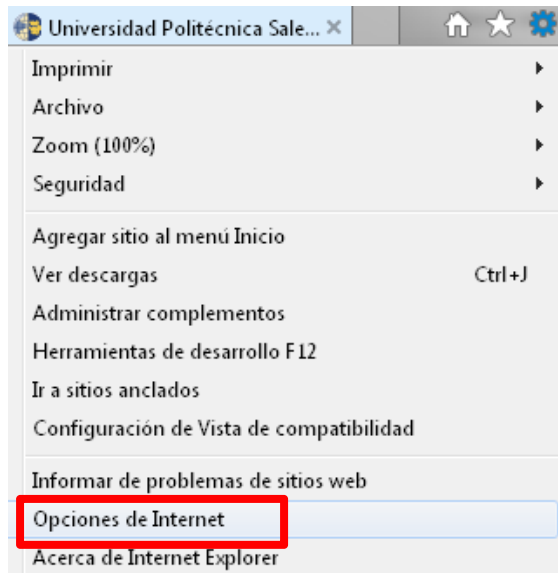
Universidad Politécnica Sale... ×

Imprimir
Archivo
Zoom (100%)
Seguridad

Agregar sitio al menú Inicio
Ver descargas Ctrl+J
Administrar complementos
Herramientas de desarrollo F12
Ir a sitios anclados
Configuración de Vista de compatibilidad

Informar de problemas de sitios web
Opciones de Internet
Acerca de Internet Explorer